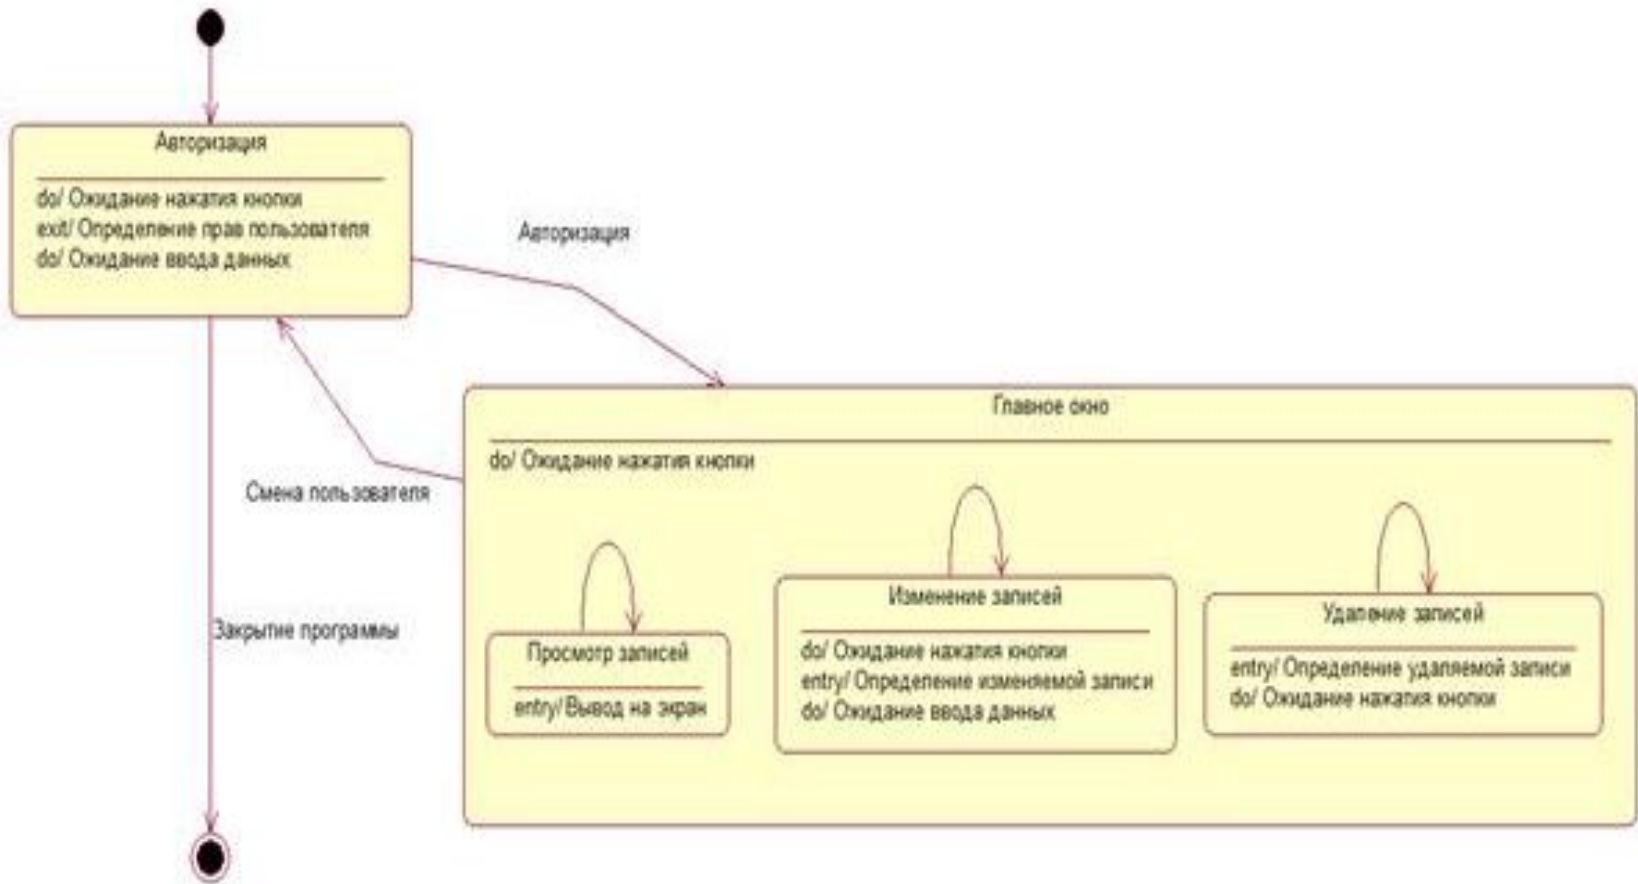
Авторизация

do/ Ожидание нажатия кнопки
exit/ Определение прав пользователя
do/ Ожидание ввода данных

Авторизация

Главное окно

do/ Ожидание нажатия кнопки

Смена пользователя

Закрытие программы

Просмотр записей

entry/ Вывод на экран

Изменение записей

do/ Ожидание нажатия кнопки
entry/ Определение изменяемой записи
do/ Ожидание ввода данных

Удаление записей

entry/ Определение удаляемой записи
do/ Ожидание нажатия кнопки